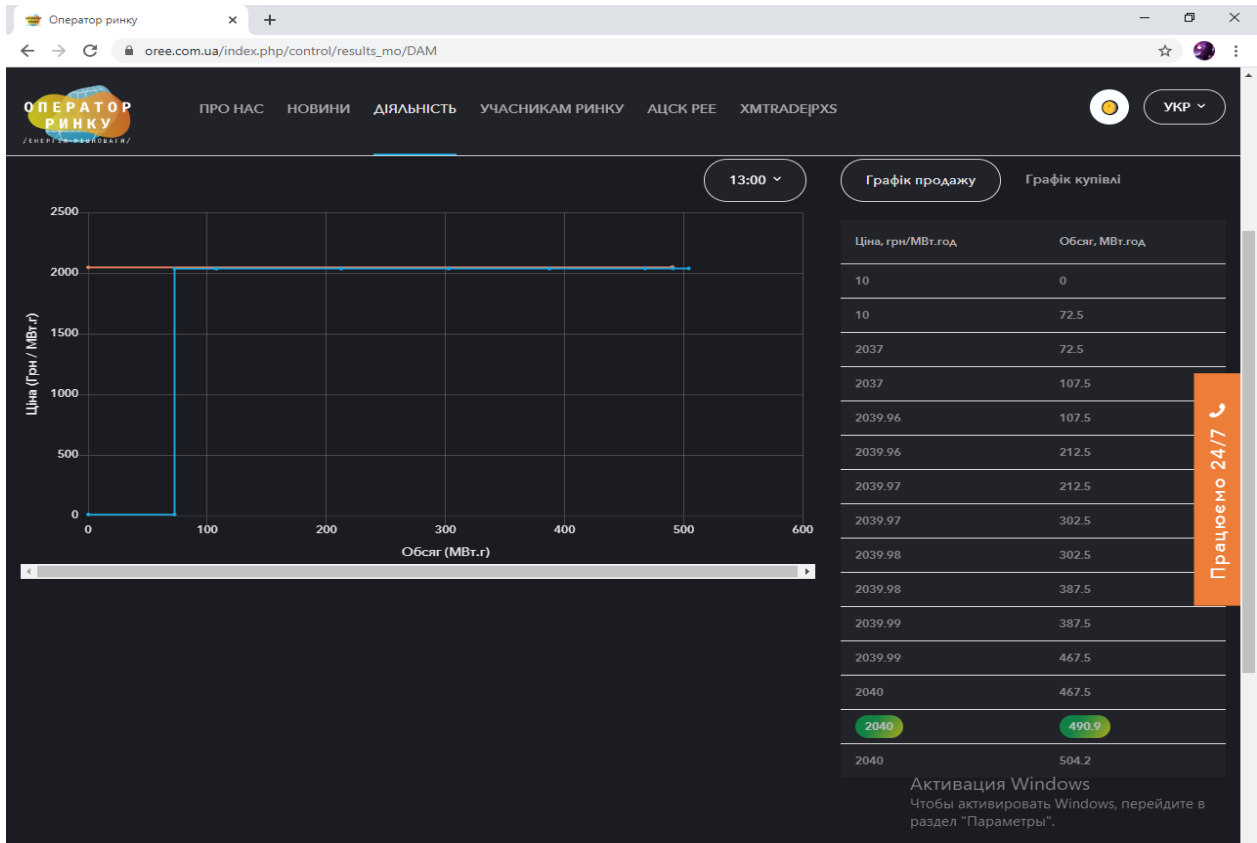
Оператор ринку

oree.com.ua/index.php/control/results_mo/DAM

ОПЕРАТОР РИНКУ
/ЕНЕРГІЯ РІВНОВАГИ/

ПРО НАС НОВИНИ ДІЯЛЬНІСТЬ УЧАСНИКАМ РИНКУ АЦСК РЕЕ XMTRADE|PXS

УКР

13:00

Графік продажу Графік купівлі

2500
2000
1500
1000
500
0
Ціна (Грн / МВт.г)
0 100 200 300 400 500 600
Обсяг (МВт.г)

| Ціна, грн/МВт.год | Обсяг, МВт.год |
|---|---|
| 10 | 0 |
| 10 | 72.5 |
| 2037 | 72.5 |
| 2037 | 107.5 |
| 2039.96 | 107.5 |
| 2039.96 | 212.5 |
| 2039.97 | 212.5 |
| 2039.97 | 302.5 |
| 2039.98 | 302.5 |
| 2039.98 | 387.5 |
| 2039.99 | 387.5 |
| 2039.99 | 467.5 |
| 2040 | 467.5 |
| 2040 | 490.9 |
| 2040 | 504.2 |

Працюємо 24/7

Активация Windows
Чтобы активировать Windows, перейдите в раздел "Параметры".